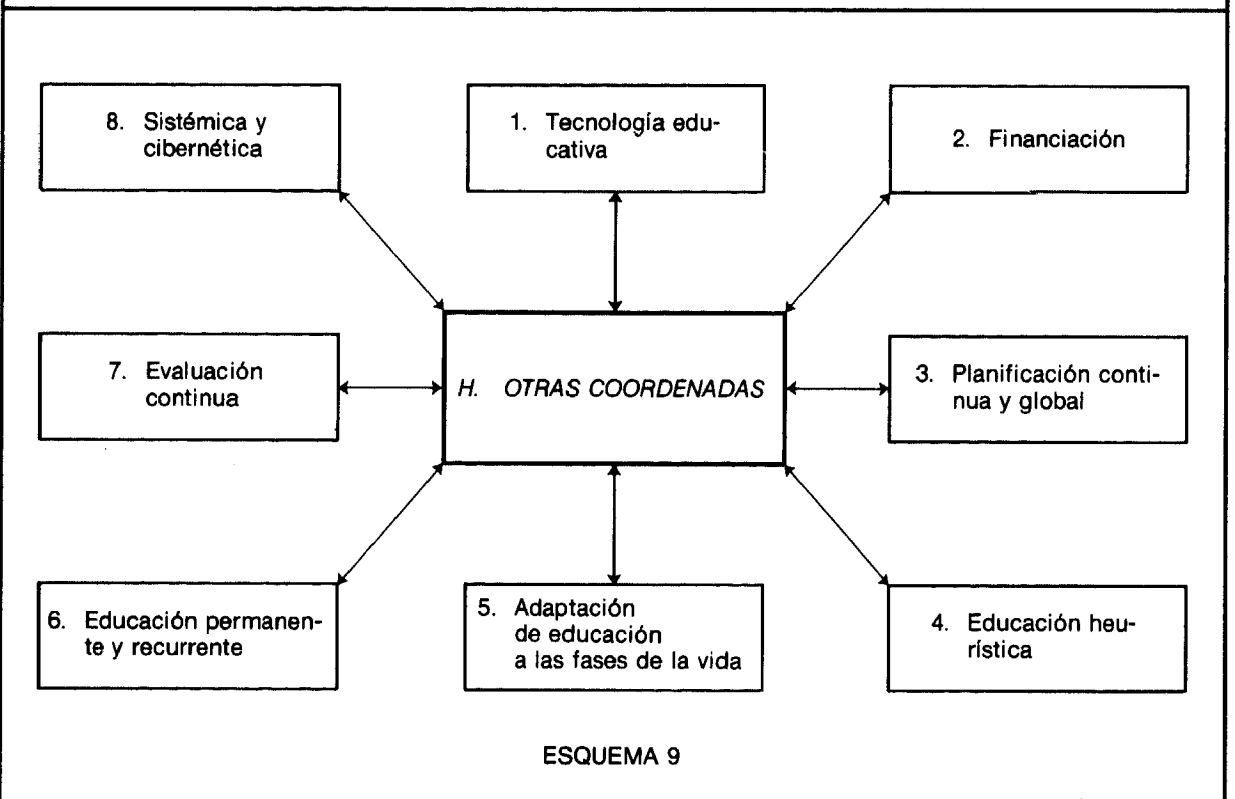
8. Sistémica y cibernética

1. Tecnología educativa

2. Financiación

7. Evaluación continua

H. OTRAS COORDENADAS

3. Planificación continua y global

6. Educación permanente y recurrente

5. Adaptación de educación a las fases de la vida

4. Educación heurística

ESQUEMA 9